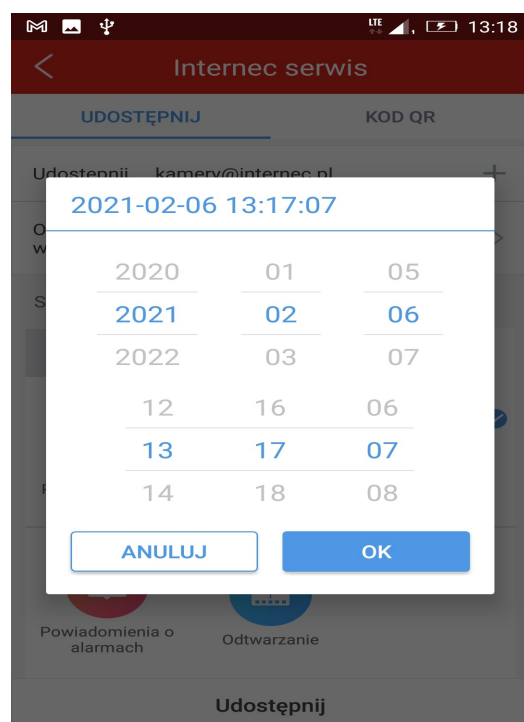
LTE 13:18

Internec serwis

UDOSTĘPNIJ

KOD QR

Udostępnij kamery@internec.pl

O
w

S

P

2021-02-06 13:17:07

| 2020 | 01 | 05 |
|---|---|---|
| 2021 | 02 | 06 |
| 2022 | 03 | 07 |

| 12 | 16 | 06 |
|---|---|---|
| 13 | 17 | 07 |
| 14 | 18 | 08 |

ANULUJ

OK

Powiadomienia o alarmach

Odtwarzanie

Udostępnij